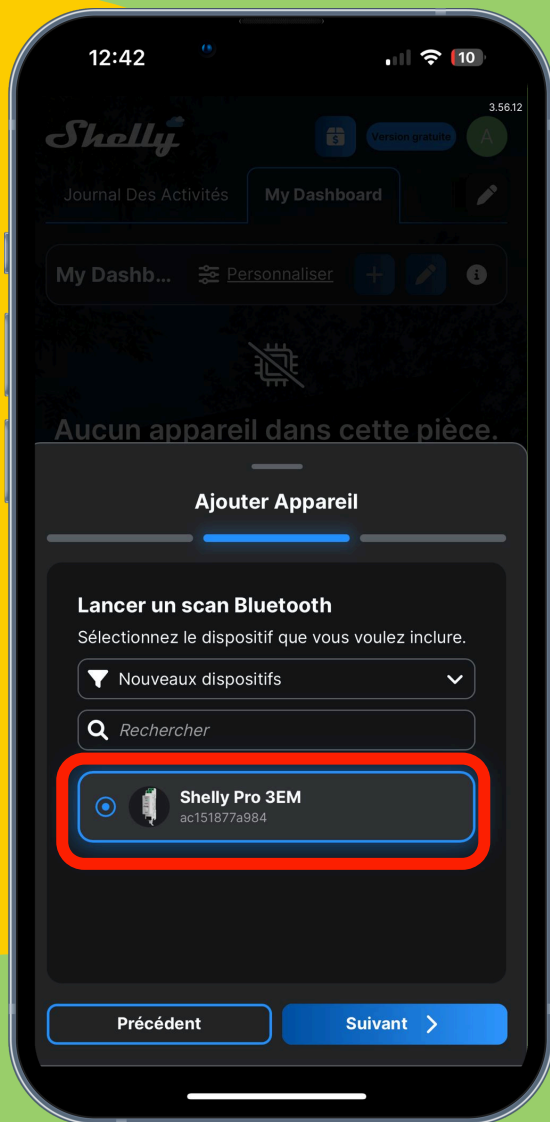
12:42

10

3.56.12

Shelly

Version gratuite

A

Journal Des Activités

My Dashboard

My Dashb...

Personnaliser

Aucun appareil dans cette pièce.

Ajouter Appareil

Lancer un scan Bluetooth

Sélectionnez le dispositif que vous voulez inclure.

Nouveaux dispositifs

Rechercher

Shelly Pro 3EM
ac151877a984

Précédent

Suivant